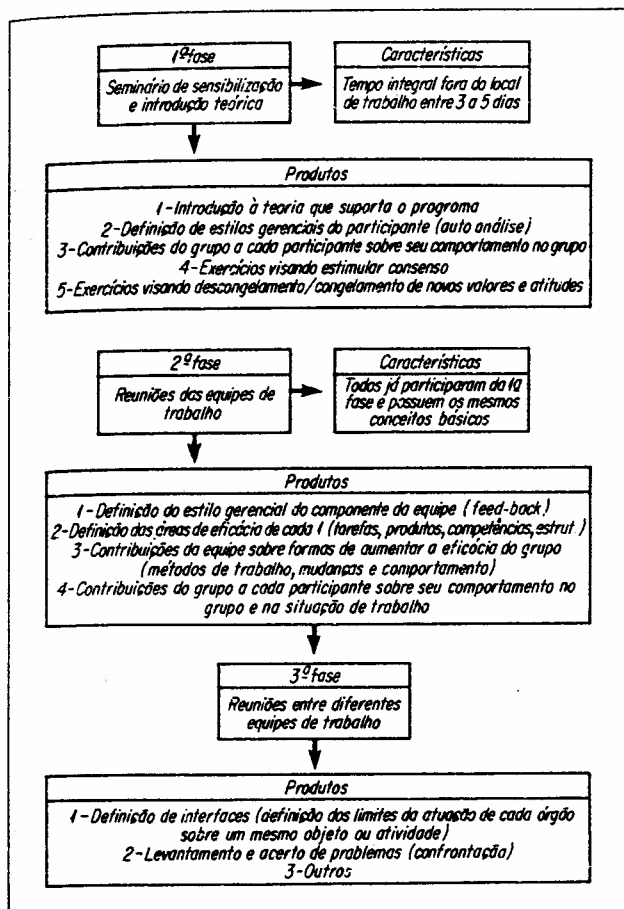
1ª fase

Seminário de sensibilização e introdução teórica

Características

Tempo integral fora do local de trabalho entre 3 a 5 dias

Produtos

1 - Introdução à teoria que suporta o programa
2 - Definição de estilos gerenciais do participante (auto análise)
3 - Contribuições do grupo a cada participante sobre seu comportamento no grupo
4 - Exercícios visando estimular consenso
5 - Exercícios visando descongelamento/congelamento de novos valores e atitudes

2ª fase

Reuniões das equipes de trabalho

Características

Todos já participaram da 1ª fase e possuem os mesmos conceitos básicos

Produtos

1 - Definição do estilo gerencial do componente da equipe (feed-back)
2 - Definição das áreas de eficácia de cada 1 (tarefas, produtos, competências, estrut.)
3 - Contribuições da equipe sobre formas de aumentar a eficácia do grupo (métodos de trabalho, mudanças e comportamento)
4 - Contribuições do grupo a cada participante sobre seu comportamento no grupo e na situação de trabalho

3ª fase

Reuniões entre diferentes equipes de trabalho

Produtos

1 - Definição de interfaces (definição dos limites da atuação de cada órgão sobre um mesmo objeto ou atividade)
2 - Levantamento e acerto de problemas (confrontação)
3 - Outros